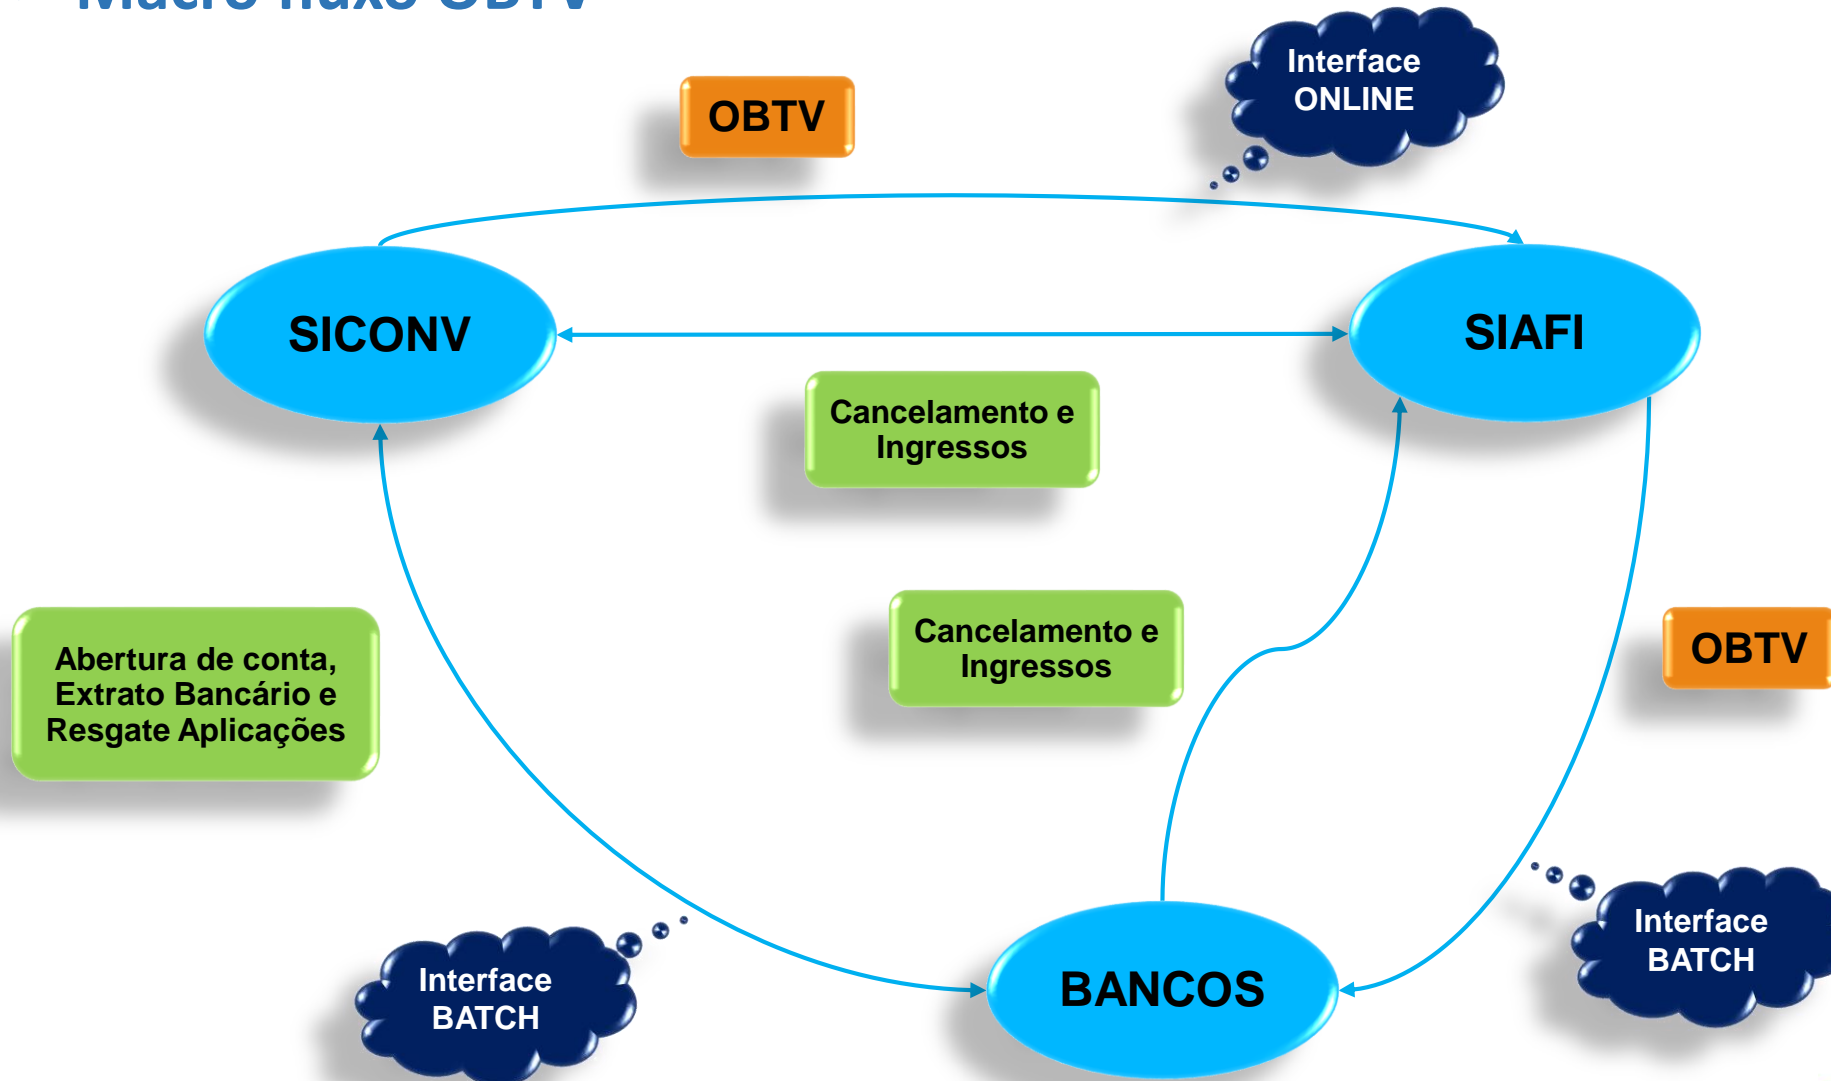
Macro fluxo OBTV

OBTV

Interface ONLINE

SICONV

SIAFI

Cancelamento e Ingressos

Abertura de conta, Extrato Bancário e Resgate Aplicações

Cancelamento e Ingressos

OBTV

Interface BATCH

BANCOS

Interface BATCH